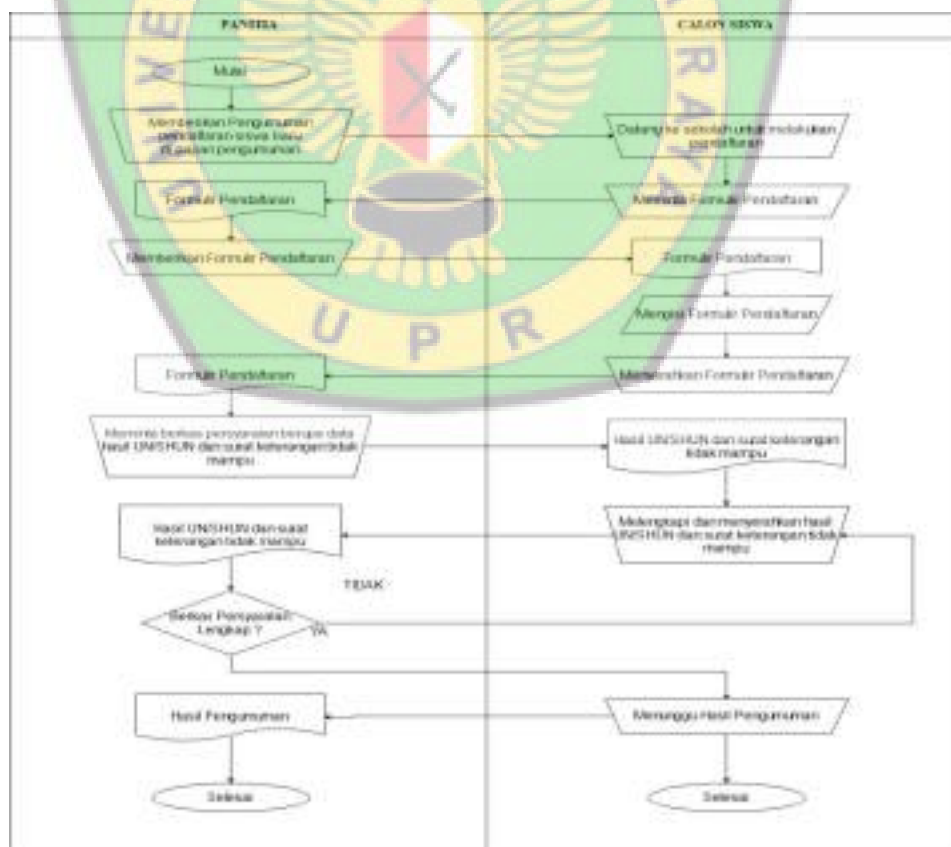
PANITIA

CALON SISWA

Mulai

Memberikan Pengumuman pendaftaran siswa baru di papan pengumuman

Datang ke sekolah untuk melakukan pendaftaran

Formulir Pendaftaran

Meminta Formulir Pendaftaran

Memberikan Formulir Pendaftaran

Formulir Pendaftaran

Mengisi Formulir Pendaftaran

Formulir Pendaftaran

Memberikan Formulir Pendaftaran

Meminta berkas persyaratan berupa data hasil UN/SHUN dan surat keterangan tidak mampu

Hasil UN/SHUN dan surat keterangan tidak mampu

Hasil UN/SHUN dan surat keterangan tidak mampu

Melengkapi dan menyerahkan hasil UN/SHUN dan surat keterangan tidak mampu

TIDAK

Berkas Persyaratan Lengkap ?

YA

Hasil Pengumuman

Menunggu Hasil Pengumuman

Selesai

Selesai

U P R